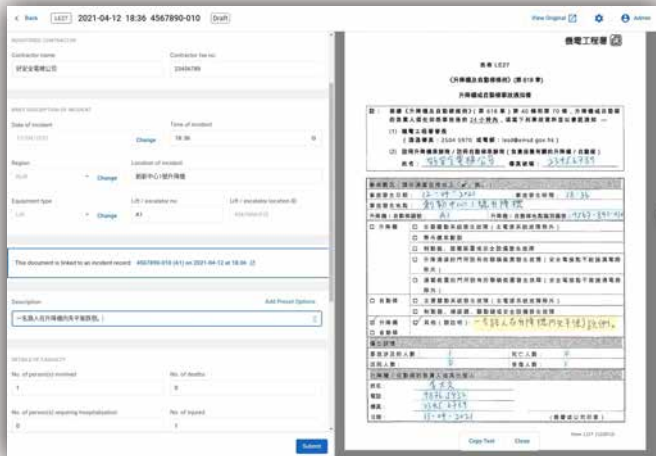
< Back LE27 2021-04-12 18:36 4567890-010 Draft

View Original Admin

REGISTERED CONTRACTOR

Contractor name
好安全電梯公司

Contractor list no.
23456789

BRIEF DESCRIPTION OF INCIDENT

Date of incident
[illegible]
Change

Time of incident
18:36

Region
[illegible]
Change

Location of incident
創新中心1號升降機

Equipment type
Lift
Change

Lift / escalator no.
A1

Lift / escalator ID
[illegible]

This document is linked to an incident record: 4567890-010 (A1) on 2021-04-12 at 18:36

Description
Add Preset Options
一名路人在升降機內失平衡跌低。

DETAILS OF CASUALTY

No. of person(s) involved
1

No. of deaths
0

No. of person(s) requiring hospitalization
0

No. of injured
1

Submit

機電工程署

表格 LE27

《升降機及自動梯條例》(第 618 章)

升降機或自動梯事故通知書

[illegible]

(1) 機電工程署署長
(傳真號碼:2504 5970 電郵地址:lesd@emsd.gov.hk)

(2) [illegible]

姓名:好安全電梯公司 登記號碼:23456789

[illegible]

事故日期:12-04-2021 事故發生時間:18:36
事故發生地點:創新中心1號升降機
升降機/自動梯編號:A1 升降機/自動梯裝置編號:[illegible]

□ 升降機
□ 自動梯
☑ 升降機
□ 自動梯
其他(請說明):一名路人在升降機內失平衡跌倒。

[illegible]
事故涉及的人數:1 死亡人數:0
送院人數:0 受傷人數:1

姓名:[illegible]
電話:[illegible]
傳真:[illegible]
日期:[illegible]

Copy Text Close